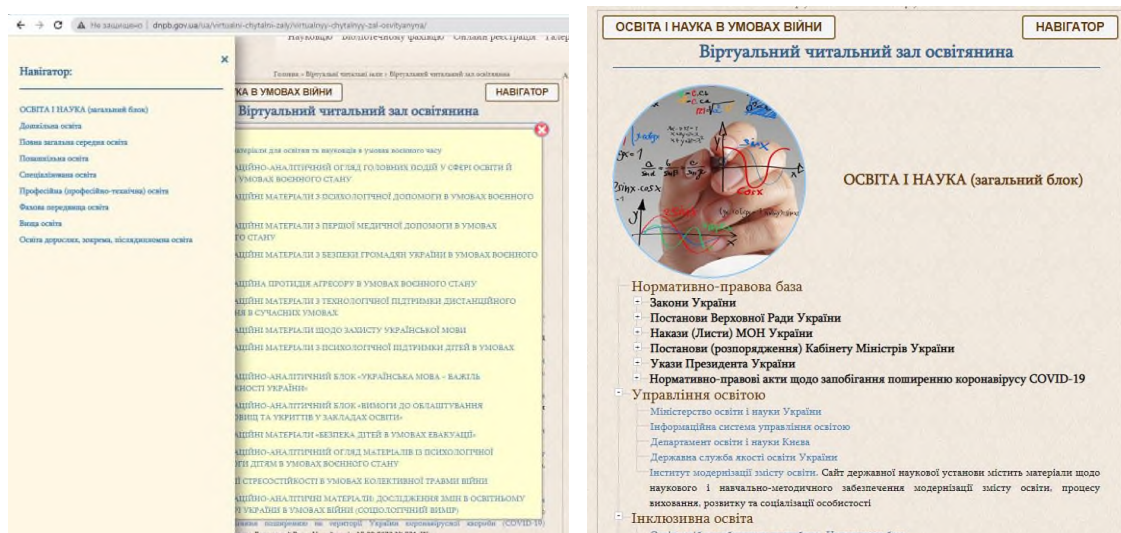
Не захищено | dnpb.gov.ua/ua/virtualni-chytalni-zaly/virtualnyy-chytalnyy-zal-osvityanyna/

Науковцю Бібліотечному фахівцю Онлайн реєстрація Галер

Навігатор:

×

ОСВІТА І НАУКА (загальний блок)
Дошкільна освіта
Повна загальна середня освіта
Позашкільна освіта
Спеціалізована освіта
Професійна (професійно-технічна) освіта
Фахова передвища освіта
Вища освіта
Освіта дорослих, зокрема, післядипломна освіта

Головна › Віртуальні читальні зали › Віртуальний читальний зал освітянина

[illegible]А В УМОВАХ ВІЙНИ

НАВІГАТОР

Віртуальний читальний зал освітянина

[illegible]матеріали для освітян та науковців в умовах воєнного часу
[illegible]АЦІЙНО-АНАЛІТИЧНИЙ ОГЛЯД ГОЛОВНИХ ПОДІЙ У СФЕРІ ОСВІТИ Й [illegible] УМОВАХ ВОЄННОГО СТАНУ
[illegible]АЦІЙНІ МАТЕРІАЛИ З ПСИХОЛОГІЧНОЇ ДОПОМОГИ В УМОВАХ ВОЄННОГО
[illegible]АЦІЙНІ МАТЕРІАЛИ З ПЕРШОЇ МЕДИЧНОЇ ДОПОМОГИ В УМОВАХ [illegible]ГО СТАНУ
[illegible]АЦІЙНІ МАТЕРІАЛИ З БЕЗПЕКИ ГРОМАДЯН УКРАЇНИ В УМОВАХ ВОЄННОГО
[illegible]АЦІЙНА ПРОТИДІЯ АГРЕСОРУ В УМОВАХ ВОЄННОГО СТАНУ
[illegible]АЦІЙНІ МАТЕРІАЛИ З ТЕХНОЛОГІЧНОЇ ПІДТРИМКИ ДИСТАНЦІЙНОГО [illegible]НЯ В СУЧАСНИХ УМОВАХ
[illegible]АЦІЙНІ МАТЕРІАЛИ ЩОДО ЗАХИСТУ УКРАЇНСЬКОЇ МОВИ
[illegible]АЦІЙНІ МАТЕРІАЛИ З ПСИХОЛОГІЧНОЇ ПІДТРИМКИ ДІТЕЙ В УМОВАХ
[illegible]АЦІЙНО-АНАЛІТИЧНИЙ БЛОК «УКРАЇНСЬКА МОВА - ВАЖЛИ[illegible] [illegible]КОСТІ УКРАЇНИ»
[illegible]АЦІЙНО-АНАЛІТИЧНИЙ БЛОК «ВИМОГИ ДО ОБЛАШТУВАННЯ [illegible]ОВИЩ ТА УКРИТТІВ У ЗАКЛАДАХ ОСВІТИ»
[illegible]АЦІЙНІ МАТЕРІАЛИ «БЕЗПЕКА ДІТЕЙ В УМОВАХ ЕВАКУАЦІЇ»
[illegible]АЦІЙНО-АНАЛІТИЧНИЙ ОГЛЯД МАТЕРІАЛІВ З ПСИХОЛОГІЧНОЇ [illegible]ОГИ ДІТЯМ В УМОВАХ ВОЄННОГО СТАНУ
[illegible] СТРЕСОСТІЙКОСТІ В УМОВАХ КОЛЕКТИВНОЇ ТРАВМИ ВІЙНИ
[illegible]АЦІЙНО-АНАЛІТИЧНІ МАТЕРІАЛИ: ДОСЛІДЖЕННЯ ЗМІН В ОСВІТНЬОМУ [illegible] УКРАЇНИ В УМОВАХ ВІЙНИ (СОЦІОЛОГІЧНИЙ ВИМІР)
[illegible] поширенню на території України коронавірусної хвороби (COVID-19)

ОСВІТА І НАУКА В УМОВАХ ВІЙНИ

НАВІГАТОР

Віртуальний читальний зал освітянина

ОСВІТА І НАУКА (загальний блок)

Нормативно-правова база
Закони України
Постанови Верховної Ради України
Накази (Листи) МОН України
Постанови (розпорядження) Кабінету Міністрів України
Укази Президента України
Нормативно-правові акти щодо запобігання поширенню коронавірусу COVID-19
Управління освітою
Міністерство освіти і науки України
Інформаційна система управління освітою
Департамент освіти і науки Києва
Державна служба якості освіти України
Інститут модернізації змісту освіти. Сайт державної наукової установи містить матеріали щодо наукового і навчально-методичного забезпечення модернізації змісту освіти, процесу виховання, розвитку та соціалізації особистості
Інклюзивна освіта